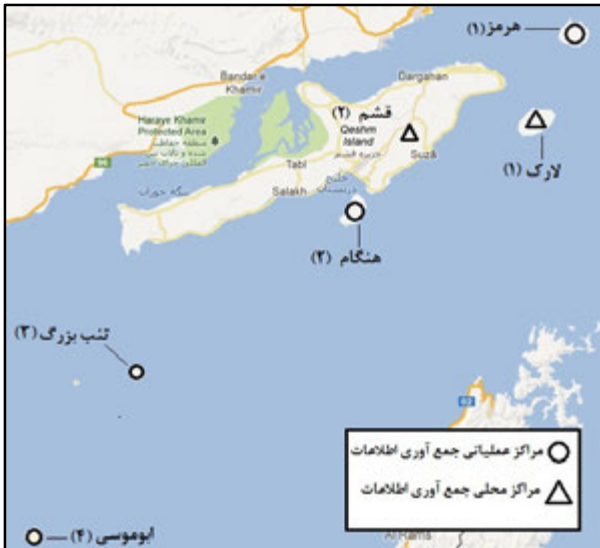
هرمز(۱)
Bandar e Khamir
Dargahan
Harayе Khamir Protected Area
قشم (۲)
Qeshm Island
لارک (۱)
Suza
Tabl
Salakh
هنگام (۲)
تنب بزرگ (۲)
مراکز عملیاتی جمع آوری اطلاعات
مراکز محلی جمع آوری اطلاعات
ابوموسی (۴)
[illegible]